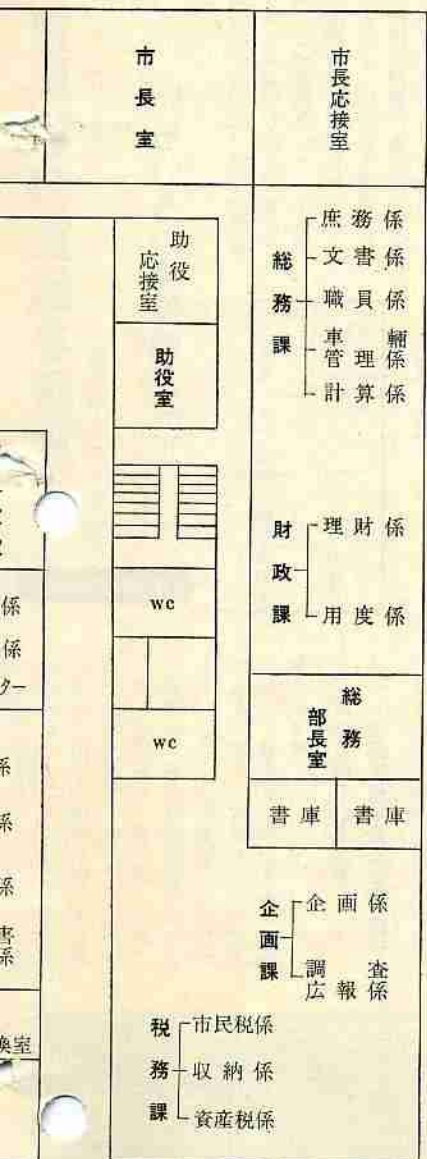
市長室

市長応接室

助役応接室

助役室

総務課
庶務係
文書係
職員係
車輛管理係
計算係

財政課
理財係
用度係

wc

wc

総務部長室

書庫　書庫

企画課
企画係
調査広報係

税務課
市民税係
収納係
資産税係

係
係
ター
係
係
係
書係
換室